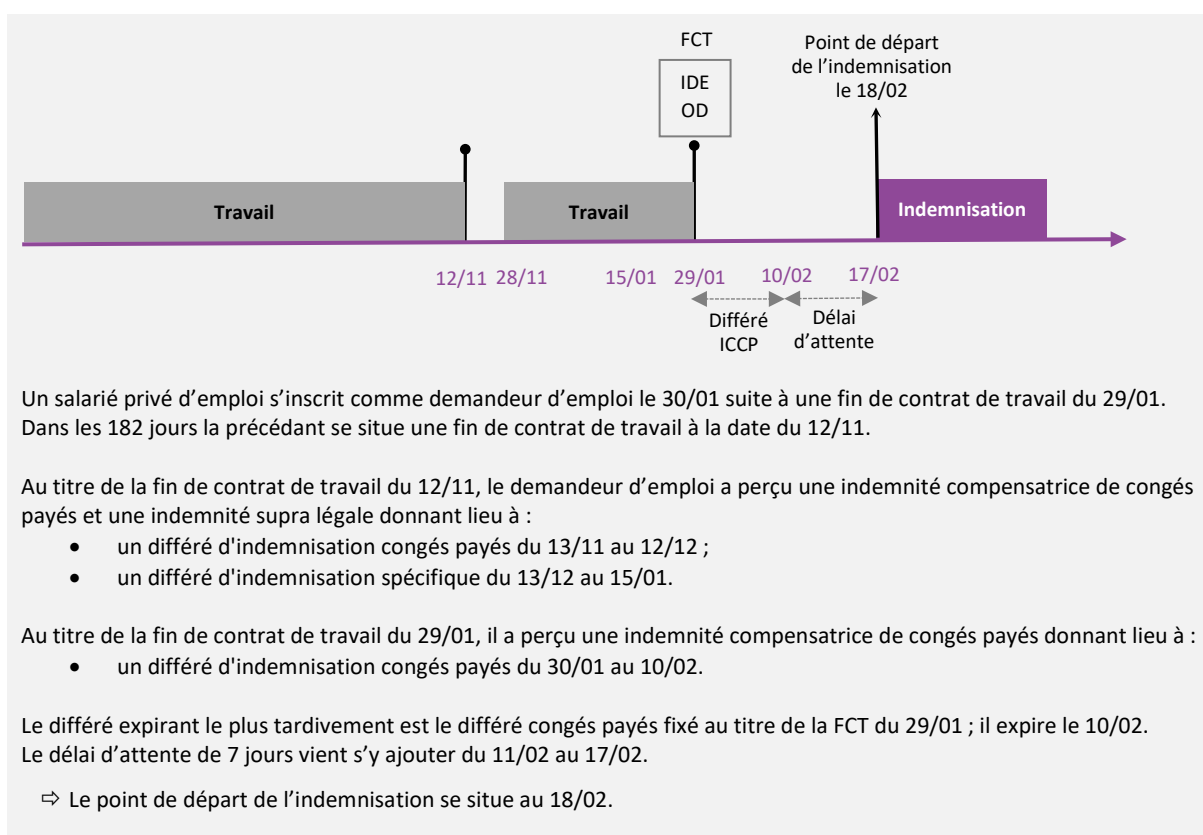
FCT

IDE
OD

Point de départ de l'indemnisation le 18/02

Travail

Travail

Indemnisation

12/11 28/11 15/01 29/01 10/02 17/02

Différé ICCP

Délai d'attente

Un salarié privé d'emploi s'inscrit comme demandeur d'emploi le 30/01 suite à une fin de contrat de travail du 29/01. Dans les 182 jours la précédant se situe une fin de contrat de travail à la date du 12/11.

Au titre de la fin de contrat de travail du 12/11, le demandeur d'emploi a perçu une indemnité compensatrice de congés payés et une indemnité supra légale donnant lieu à :

- un différé d'indemnisation congés payés du 13/11 au 12/12 ;
- un différé d'indemnisation spécifique du 13/12 au 15/01.

Au titre de la fin de contrat de travail du 29/01, il a perçu une indemnité compensatrice de congés payés donnant lieu à :

- un différé d'indemnisation congés payés du 30/01 au 10/02.

Le différé expirant le plus tardivement est le différé congés payés fixé au titre de la FCT du 29/01 ; il expire le 10/02. Le délai d'attente de 7 jours vient s'y ajouter du 11/02 au 17/02.

⇨ Le point de départ de l'indemnisation se situe au 18/02.